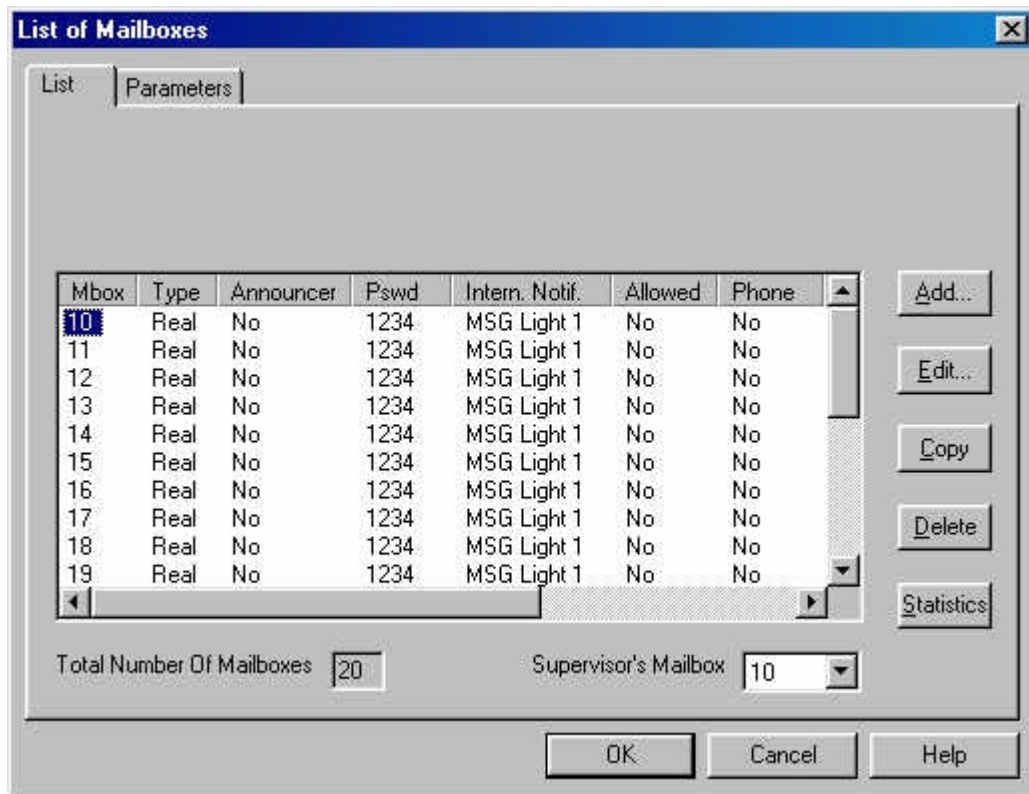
List of Mailboxes

List | Parameters

| Mbox | Type | Announcer | Pswd | Intern. Notif. | Allowed | Phone |
|---|---|---|---|---|---|---|
| 10 | Real | No | 1234 | MSG Light 1 | No | No |
| 11 | Real | No | 1234 | MSG Light 1 | No | No |
| 12 | Real | No | 1234 | MSG Light 1 | No | No |
| 13 | Real | No | 1234 | MSG Light 1 | No | No |
| 14 | Real | No | 1234 | MSG Light 1 | No | No |
| 15 | Real | No | 1234 | MSG Light 1 | No | No |
| 16 | Real | No | 1234 | MSG Light 1 | No | No |
| 17 | Real | No | 1234 | MSG Light 1 | No | No |
| 18 | Real | No | 1234 | MSG Light 1 | No | No |
| 19 | Real | No | 1234 | MSG Light 1 | No | No |

Add...
Edit...
Copy
Delete
Statistics

Total Number Of Mailboxes 20

Supervisor's Mailbox 10

OK
Cancel
Help